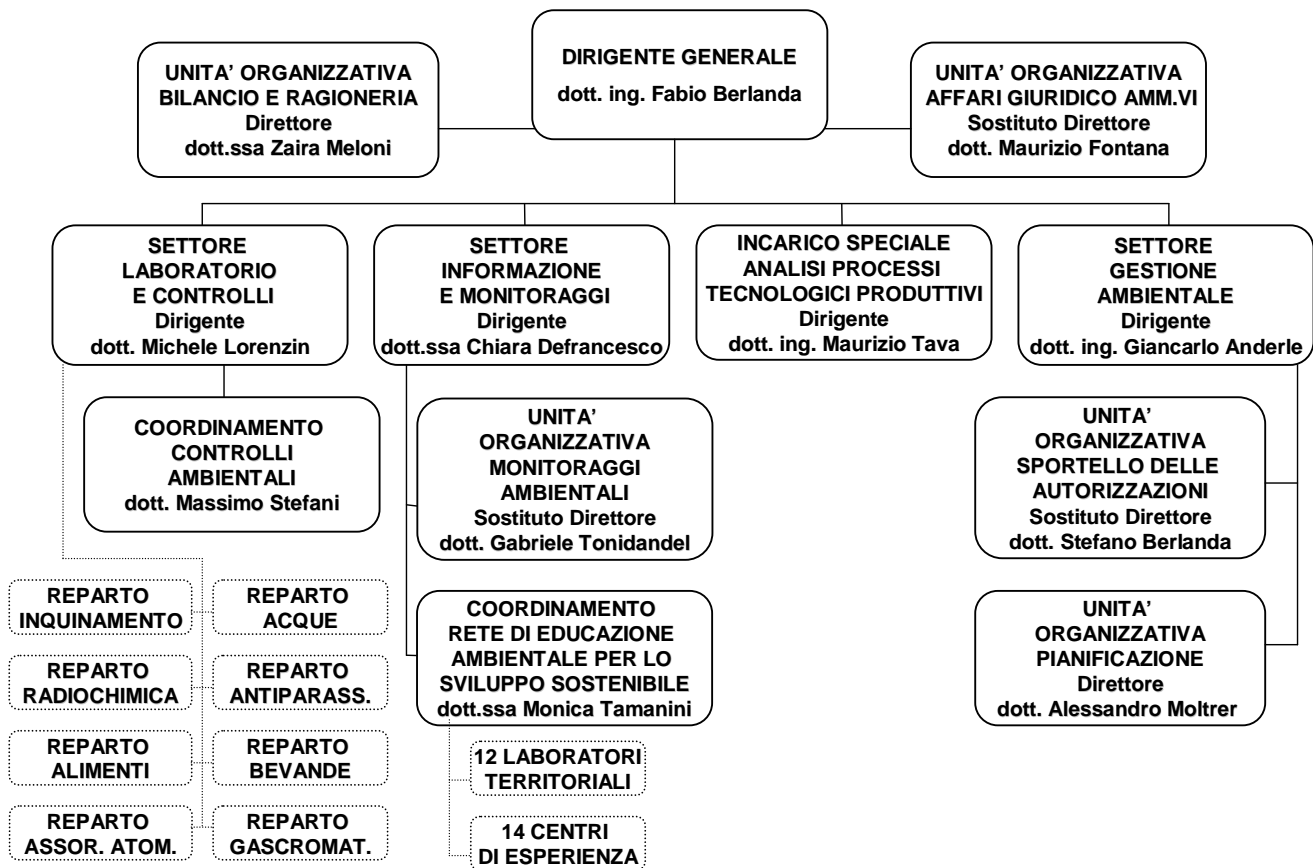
DIRIGENTE GENERALE
dott. ing. Fabio Berlanda

UNITA' ORGANIZZATIVA
BILANCIO E RAGIONERIA
Direttore
dott.ssa Zaira Meloni

UNITA' ORGANIZZATIVA
AFFARI GIURIDICO AMM.VI
Sostituto Direttore
dott. Maurizio Fontana

SETTORE
LABORATORIO
E CONTROLLI
Dirigente
dott. Michele Lorenzin

SETTORE
INFORMAZIONE
E MONITORAGGI
Dirigente
dott.ssa Chiara Defrancesco

INCARICO SPECIALE
ANALISI PROCESSI
TECNOLOGICI PRODUTTIVI
Dirigente
dott. ing. Maurizio Tava

SETTORE
GESTIONE
AMBIENTALE
Dirigente
dott. ing. Giancarlo Anderle

COORDINAMENTO
CONTROLLI
AMBIENTALI
dott. Massimo Stefani

UNITA'
ORGANIZZATIVA
MONITORAGGI
AMBIENTALI
Sostituto Direttore
dott. Gabriele Tonidandel

UNITA'
ORGANIZZATIVA
SPORTELLO DELLE
AUTORIZZAZIONI
Sostituto Direttore
dott. Stefano Berlanda

REPARTO
INQUINAMENTO

REPARTO
ACQUE

REPARTO
RADIOCHIMICA

REPARTO
ANTIPARASS.

REPARTO
ALIMENTI

REPARTO
BEVANDE

REPARTO
ASSOR. ATOM.

REPARTO
GASCROMAT.

COORDINAMENTO
RETE DI EDUCAZIONE
AMBIENTALE PER LO
SVILUPPO SOSTENIBILE
dott.ssa Monica Tamanini

12 LABORATORI
TERRITORIALI

14 CENTRI
DI ESPERIENZA

UNITA'
ORGANIZZATIVA
PIANIFICAZIONE
Direttore
dott. Alessandro Moltrer